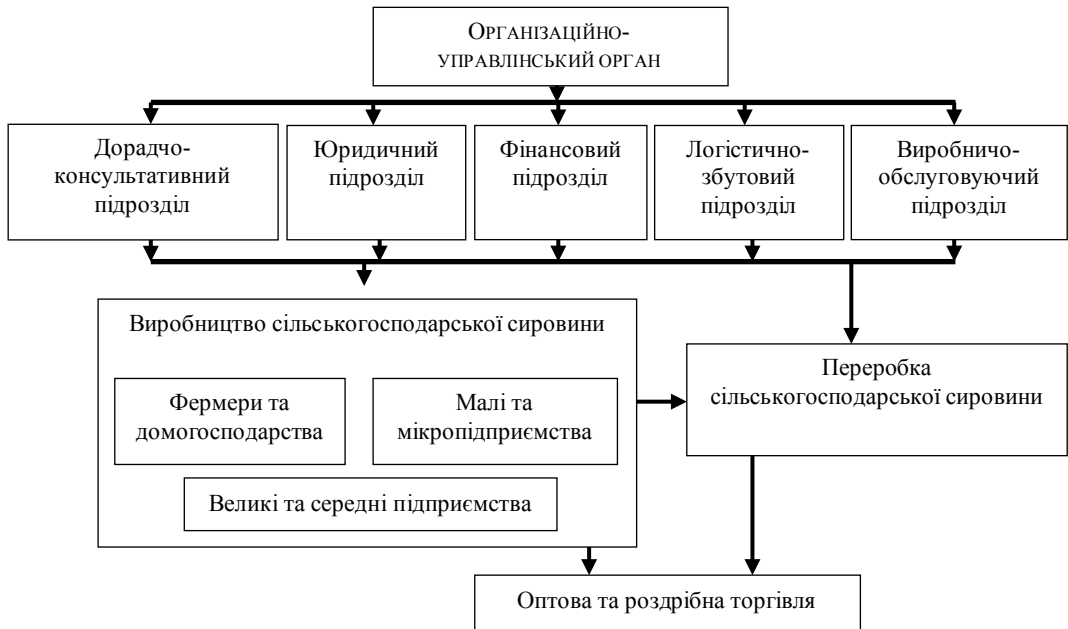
ОРГАНІЗАЦІЙНО-УПРАВЛІНСЬКИЙ ОРГАН

Дорадчо-консультативний підрозділ

Юридичний підрозділ

Фінансовий підрозділ

Логістично-збутовий підрозділ

Виробничо-обслуговуючий підрозділ

Виробництво сільськогосподарської сировини

Фермери та домогосподарства

Малі та мікропідприємства

Великі та середні підприємства

Переробка сільськогосподарської сировини

Оптова та роздрібна торгівля